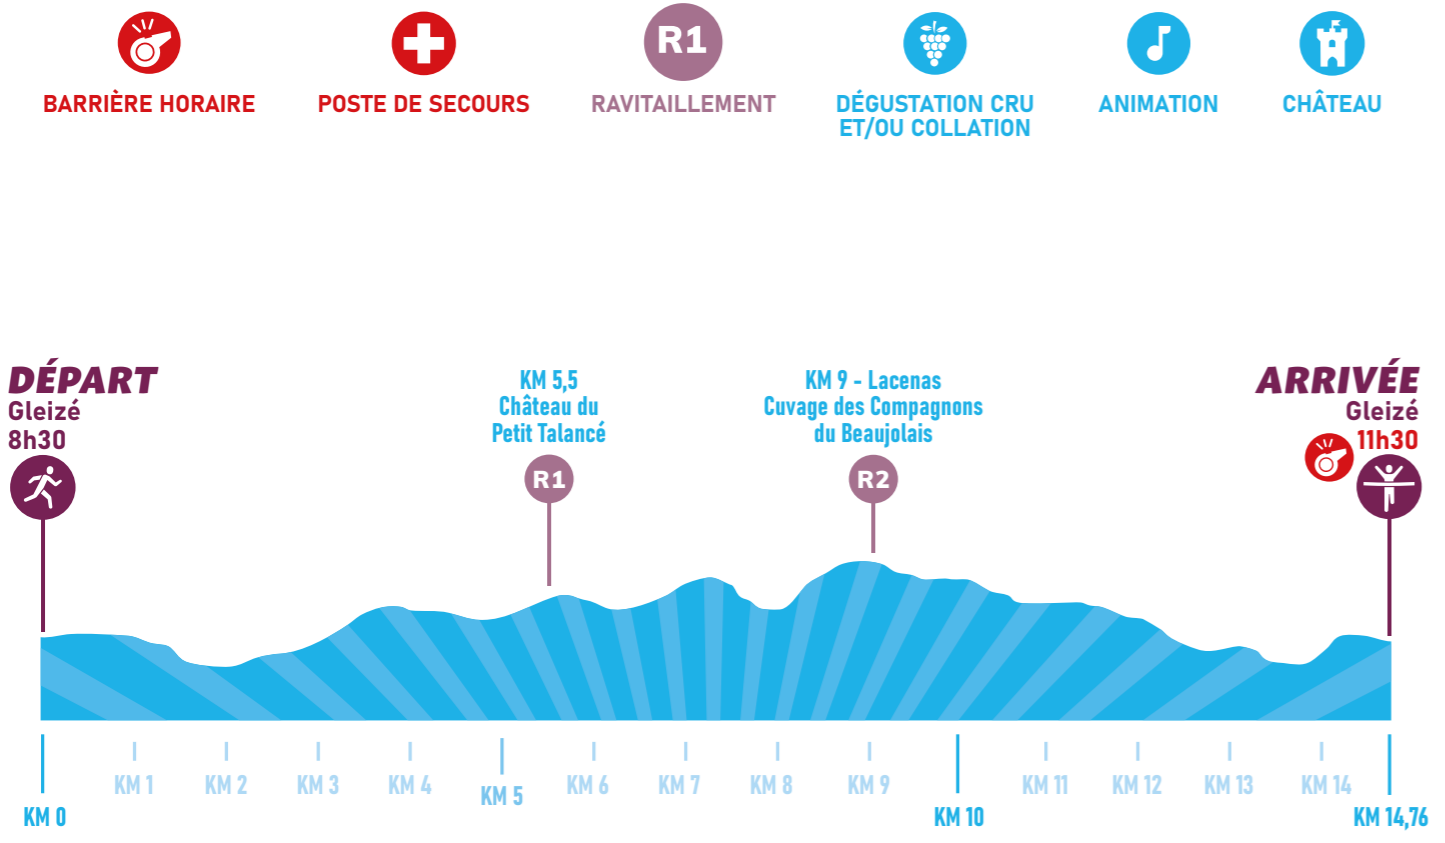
BARRIÈRE HORAIRE

POSTE DE SECOURS

R1

RAVITAILLEMENT

DÉGUSTATION CRU ET/OU COLLATION

ANIMATION

CHÂTEAU

DÉPART
Gleizé
8h30

KM 5,5
Château du
Petit Talancé

R1

KM 9 - Lacenas
Cuvage des Compagnons
du Beaujolais

R2

ARRIVÉE
Gleizé
11h30

KM 0

KM 1

KM 2

KM 3

KM 4

KM 5

KM 6

KM 7

KM 8

KM 9

KM 10

KM 11

KM 12

KM 13

KM 14

KM 14,76